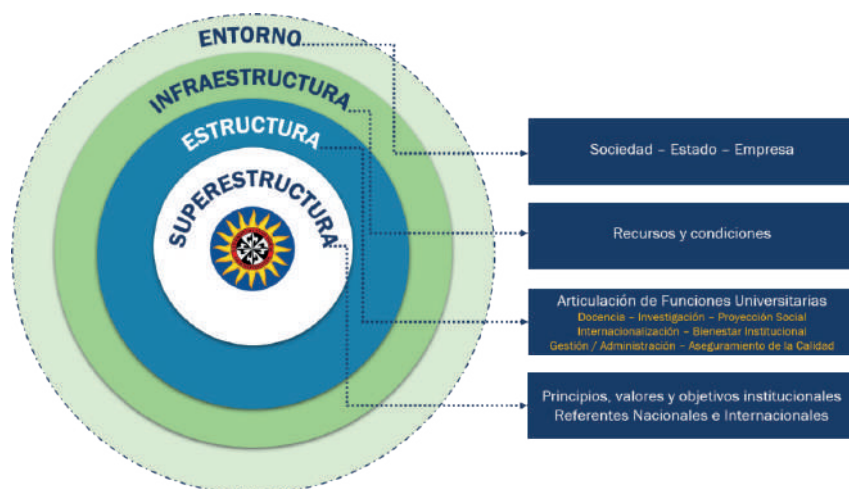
ENTORNO

INFRAESTRUCTURA

ESTRUCTURA

SUPERESTRUCTURA

Sociedad – Estado – Empresa

Recursos y condiciones

Articulación de Funciones Universitarias
Docencia – Investigación – Proyección Social
Internacionalización – Bienestar Institucional
Gestión / Administración – Aseguramiento de la Calidad

Principios, valores y objetivos institucionales
Referentes Nacionales e Internacionales